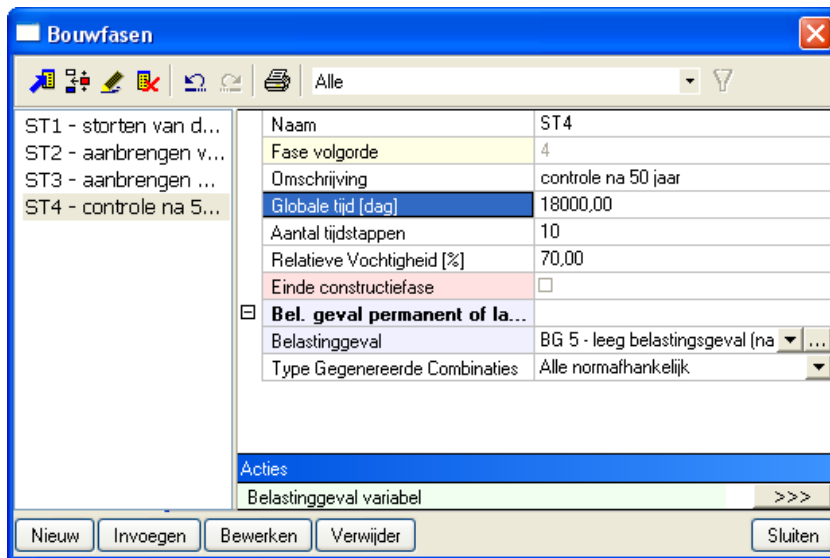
Bouwfasen

Alle

ST1 - storten van d...
ST2 - aanbrengen v...
ST3 - aanbrengen ...
ST4 - controle na 5...

| | |
|---|---|
| Naam | ST4 |
| Fase volgorde | 4 |
| Omschrijving | controle na 50 jaar |
| Globale tijd [dag] | 18000,00 |
| Aantal tijdstappen | 10 |
| Relatieve Vochtigheid [%] | 70,00 |
| Einde constructiefase | |
| Bel. geval permanent of la... | |
| Belastinggeval | BG 5 - leeg belastingsgeval (na |
| Type Gegenereerde Combinaties | Alle normafhankelijk |

Acties

Belastinggeval variabel >>>

Nieuw Invoegen Bewerken Verwijder Sluiten